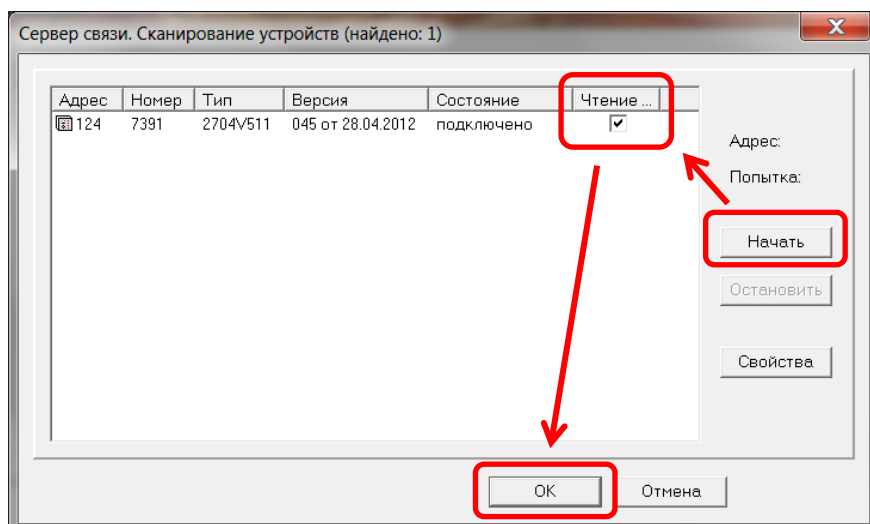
Сервер связи. Сканирование устройств (найдено: 1)

| Адрес | Номер | Тип | Версия | Состояние | Чтение ... |
|---|---|---|---|---|---|
| 124 | 7391 | 2704V511 | 045 от 28.04.2012 | подключено | ✓ |

Адрес:

Попытка:

Начать

Остановить

Свойства

OK

Отмена